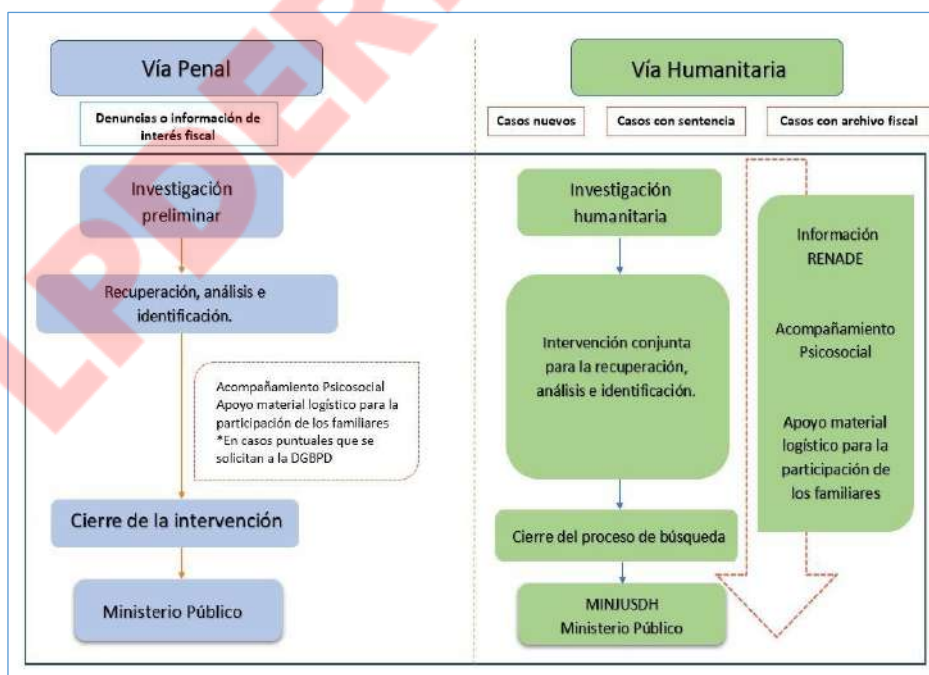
LPDERECHO

Vía Penal

Denuncias o información de interés fiscal

Investigación preliminar

Recuperación, análisis e identificación.

Acompañamiento Psicosocial
Apoyo material logístico para la participación de los familiares
*En casos puntuales que se solicitan a la DGBPD

Cierre de la intervención

Ministerio Público

Vía Humanitaria

Casos nuevos

Casos con sentencia

Casos con archivo fiscal

Investigación humanitaria

Intervención conjunta para la recuperación, análisis e identificación.

Cierre del proceso de búsqueda

MINJUSDH
Ministerio Público

Información RENADE

Acompañamiento Psicosocial

Apoyo material logístico para la participación de los familiares